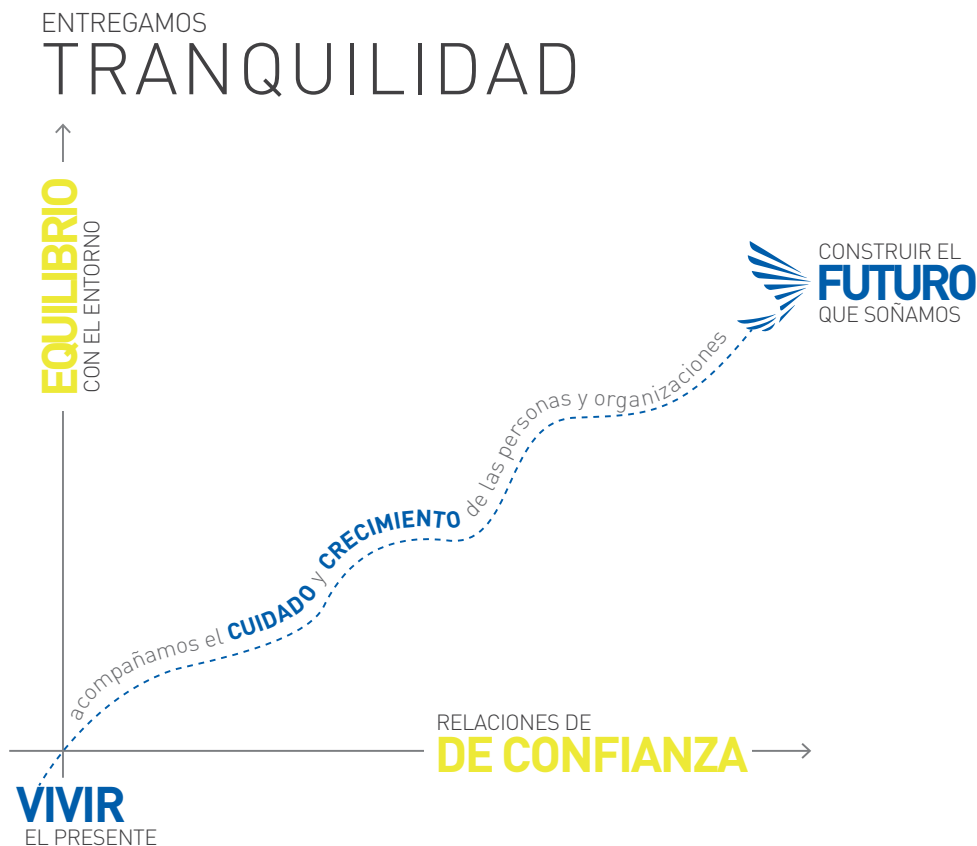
ENTREGAMOS
TRANQUILIDAD

EQUILIBRIO
CON EL ENTORNO

CONSTRUIR EL
FUTURO
QUE SOÑAMOS

acompañamos el CUIDADO y CRECIMIENTO de las personas y organizaciones

RELACIONES DE
DE CONFIANZA

VIVIR
EL PRESENTE